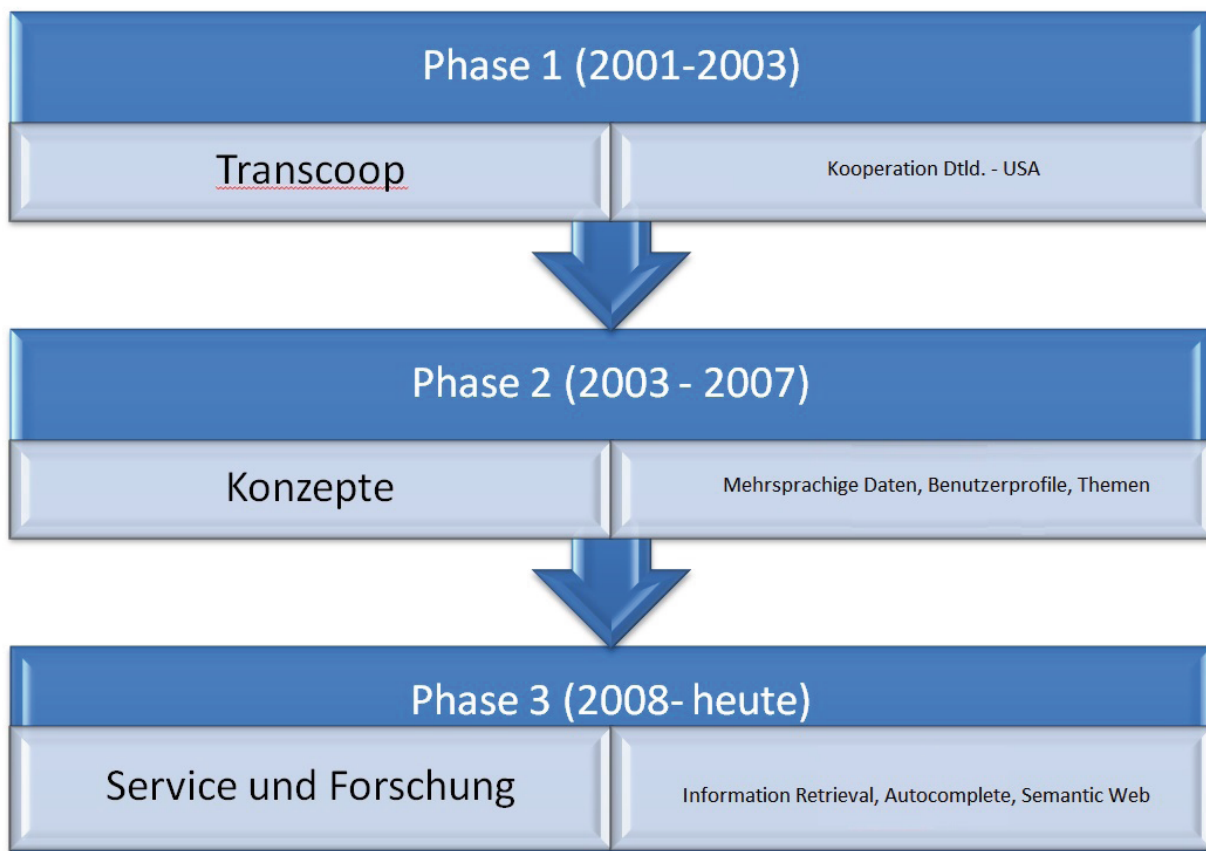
Phase 1 (2001-2003)

Transcoop

Kooperation Dtld. - USA

Phase 2 (2003 - 2007)

Konzepte

Mehrsprachige Daten, Benutzerprofile, Themen

Phase 3 (2008- heute)

Service und Forschung

Information Retrieval, Autocomplete, Semantic Web